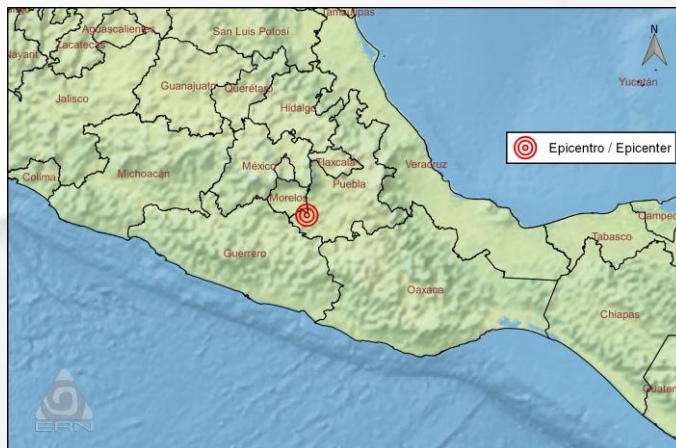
Tamaulipas
Aguascalientes
San Luis Potosí
Nayarit
Zacatecas
N
Yucatán
Guanajuato
Querétaro
Jalisco
Hidalgo
Epicentro / Epicenter
Tlaxcala
México
Veracruz
Colima
Michoacán
Puebla
Morelos
Campeche
Tabasco
Guerrero
Oaxaca
Chiapas
Guatemala
ERN